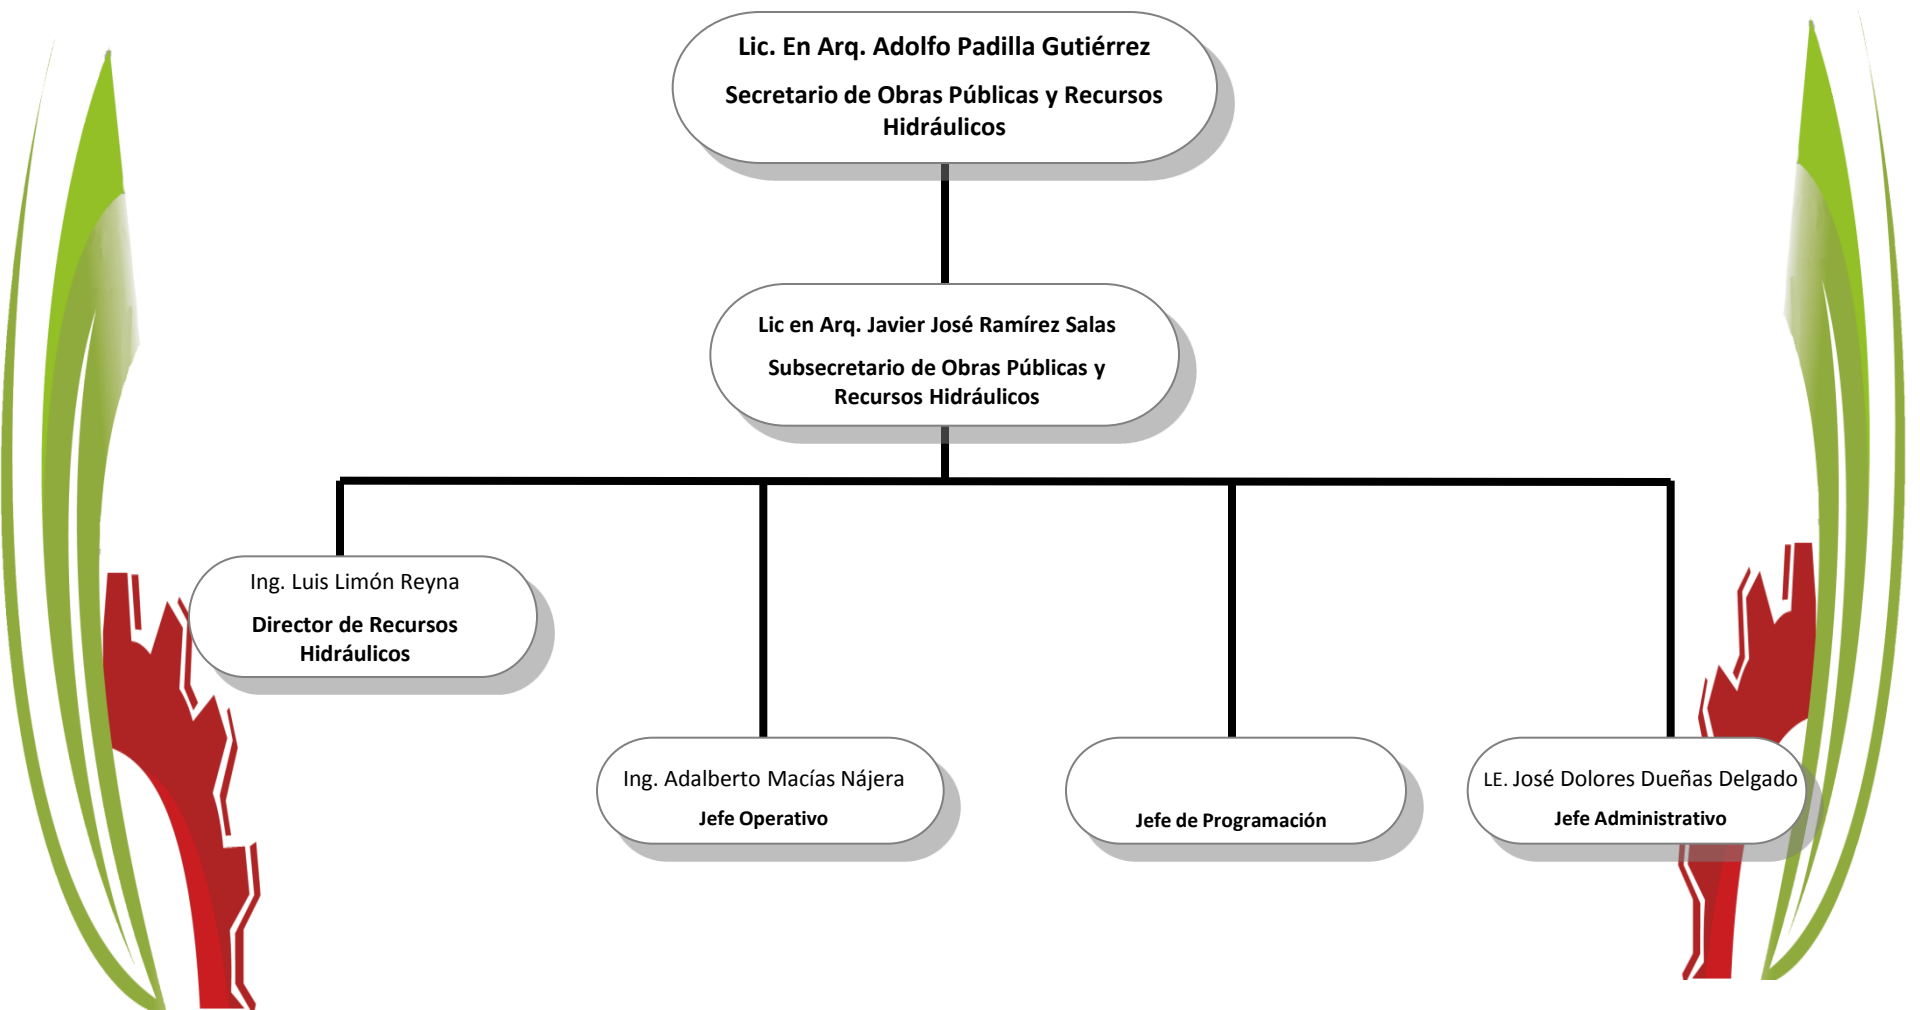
Lic. En Arq. Adolfo Padilla Gutiérrez

Secretario de Obras Públicas y Recursos Hidráulicos

Lic en Arq. Javier José Ramírez Salas

Subsecretario de Obras Públicas y Recursos Hidráulicos

Ing. Luis Limón Reyna

Director de Recursos Hidráulicos

Ing. Adalberto Macías Nájera

Jefe Operativo

Jefe de Programación

LE. José Dolores Dueñas Delgado

Jefe Administrativo